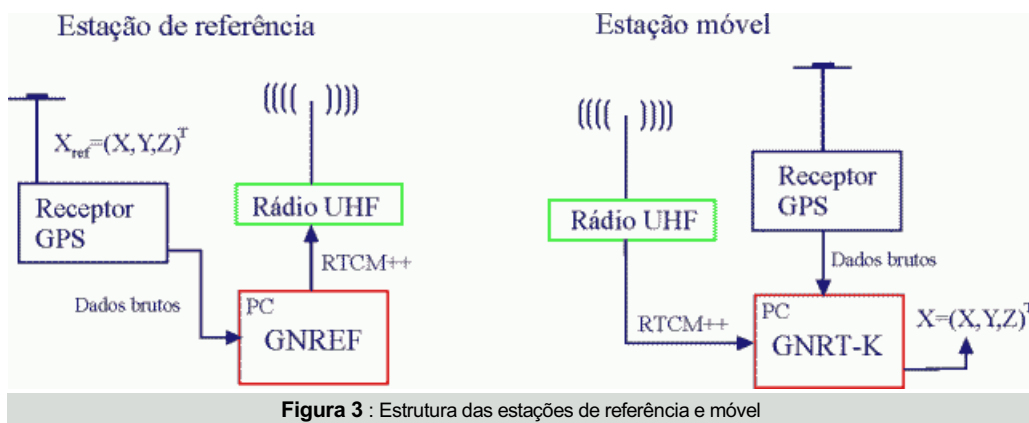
Estação de referência

Estação móvel

((((  ))))

$X_{ref}=(X,Y,Z)^T$

Rádio UHF

Receptor GPS

RTCM++

Dados brutos

PC

GNREF

((((  ))))

Receptor GPS

Rádio UHF

Dados brutos

RTCM++

PC

GNRT-K

$X=(X,Y,Z)^T$

**Figura 3** : Estrutura das estações de referência e móvel